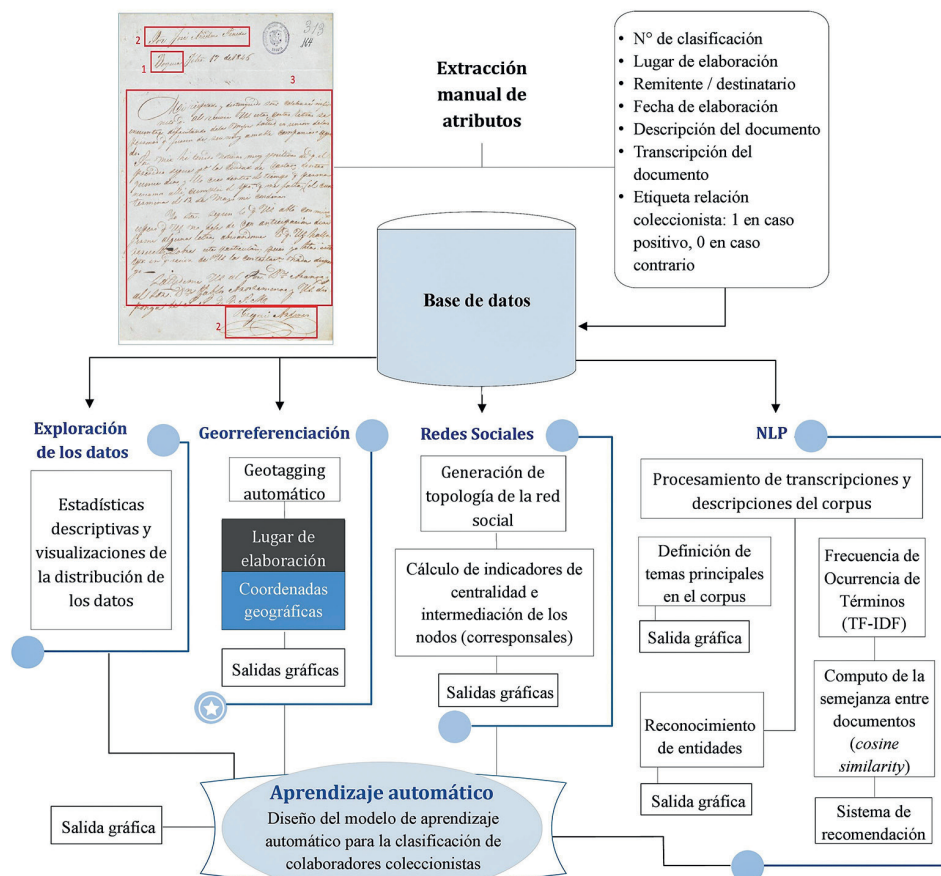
2 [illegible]
1 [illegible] 17 de 1825
3
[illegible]
2 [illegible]

Extracción manual de atributos

- N° de clasificación
- Lugar de elaboración
- Remitente / destinatario
- Fecha de elaboración
- Descripción del documento
- Transcripción del documento
- Etiqueta relación coleccionista: 1 en caso positivo, 0 en caso contrario

Base de datos

Exploración de los datos

Estadísticas descriptivas y visualizaciones de la distribución de los datos

Georreferenciación

Geotagging automático

Lugar de elaboración

Coordenadas geográficas

Salidas gráficas

Redes Sociales

Generación de topología de la red social

Cálculo de indicadores de centralidad e intermediación de los nodos (corresponsales)

Salidas gráficas

NLP

Procesamiento de transcripciones y descripciones del corpus

Definición de temas principales en el corpus

Salida gráfica

Frecuencia de Ocurrencia de Términos (TF-IDF)

Computo de la semejanza entre documentos (cosine similarity)

Reconocimiento de entidades

Salida gráfica

Sistema de recomendación

Aprendizaje automático

Diseño del modelo de aprendizaje automático para la clasificación de colaboradores coleccionistas

Salida gráfica